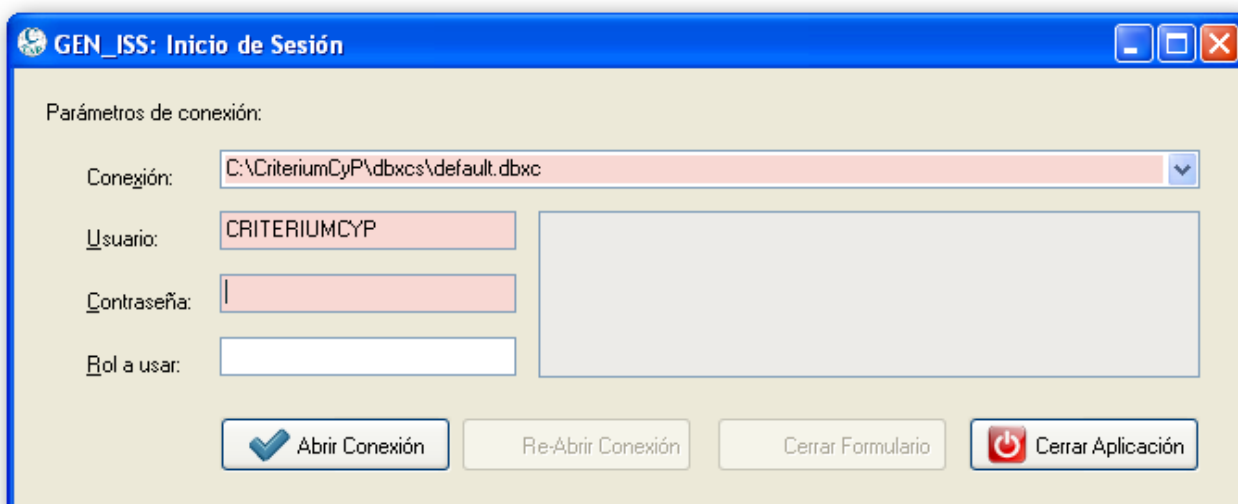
GEN_ISS: Inicio de Sesión

Parámetros de conexión:

Conexión: C:\CriteriumCyP\dbxcs\default.dbxc

Usuario: CRITERIUMCYP

Contraseña:

Rol a usar:

Abrir Conexión
Re-Abrir Conexión
Cerrar Formulario
Cerrar Aplicación